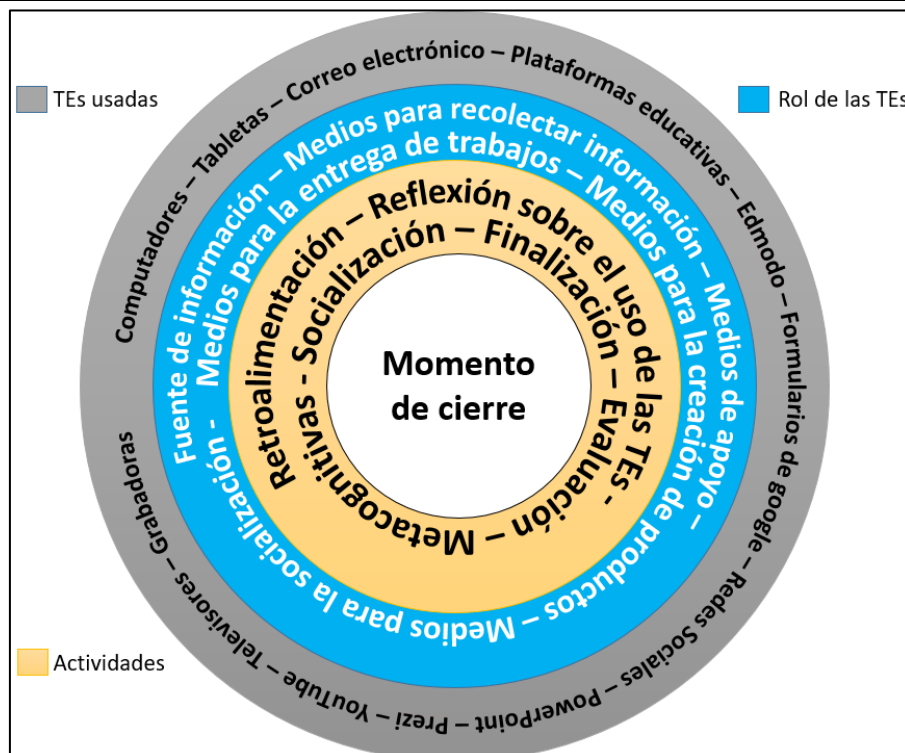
TEs usadas

Rol de las TEs

Actividades

Computadores – Tabletas – Correo electrónico – Plataformas educativas – Edmodo – Formularios de google – Redes Sociales – PowerPoint – Prezi – YouTube – Televisores – Grabadoras

Fuente de información – Medios para recolectar información – Medios de apoyo – Medios para la creación de productos – Medios para la socialización - Medios para la entrega de trabajos

Retroalimentación – Reflexión sobre el uso de las TEs - Evaluación – Metacognitivas - Socialización – Finalización

Momento de cierre